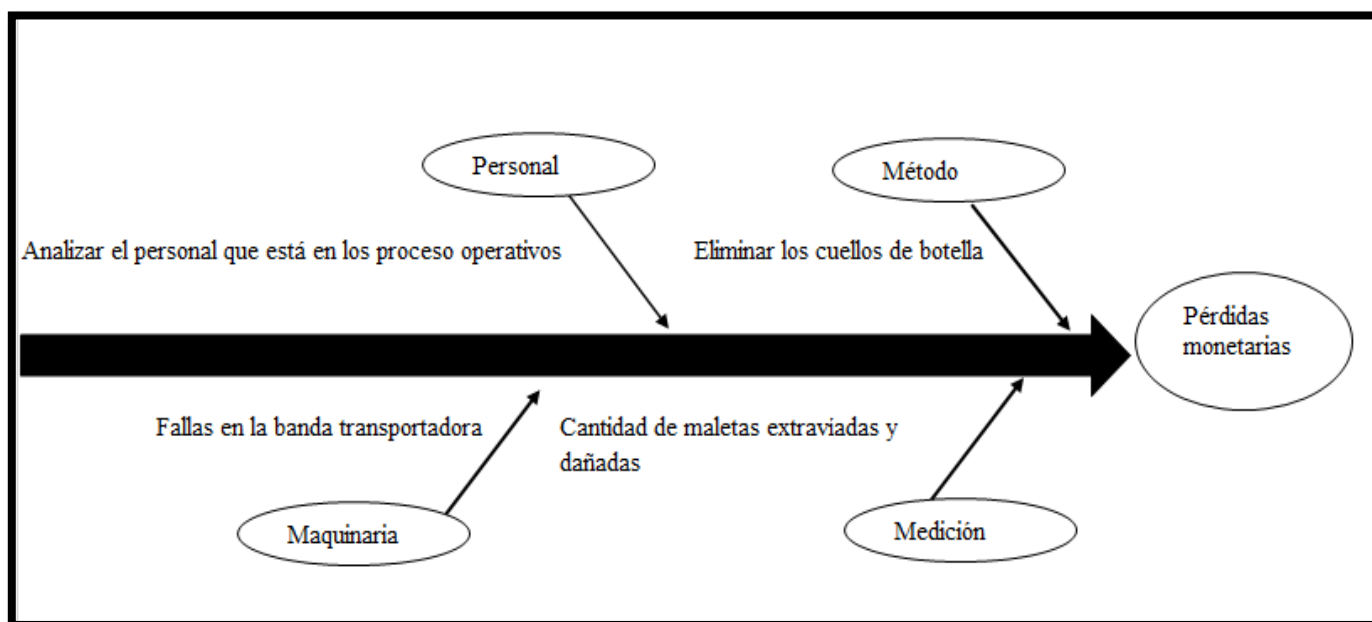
Personal

Método

Analizar el personal que está en los proceso operativos

Eliminar los cuellos de botella

Pérdidas monetarias

Fallas en la banda transportadora

Cantidad de maletas extraviadas y dañadas

Maquinaria

Medición